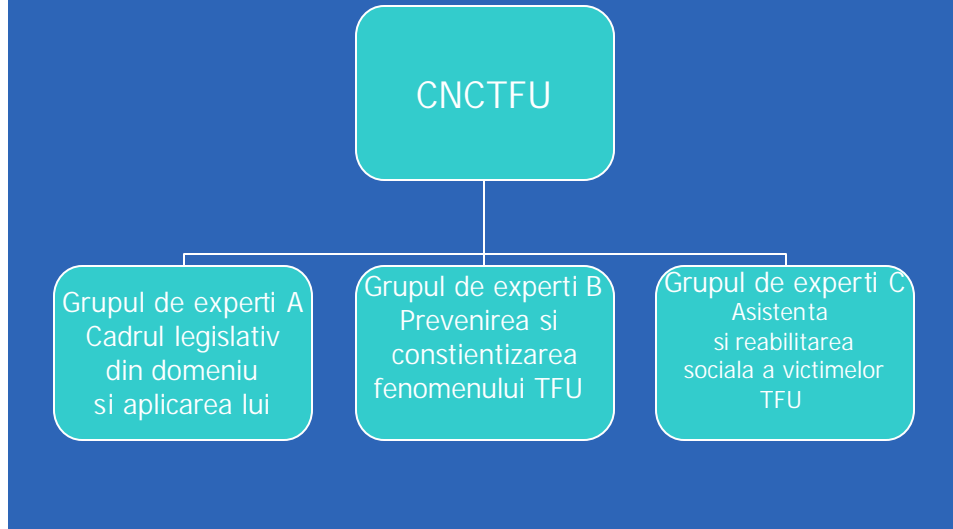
CNCTFU

Grupul de experti A
Cadrul legislativ
din domeniu
si aplicarea lui

Grupul de experti B
Prevenirea si
constientizarea
fenomenului TFU

Grupul de experti C
Asistenta
si reabilitarea
sociala a victimelor
TFU